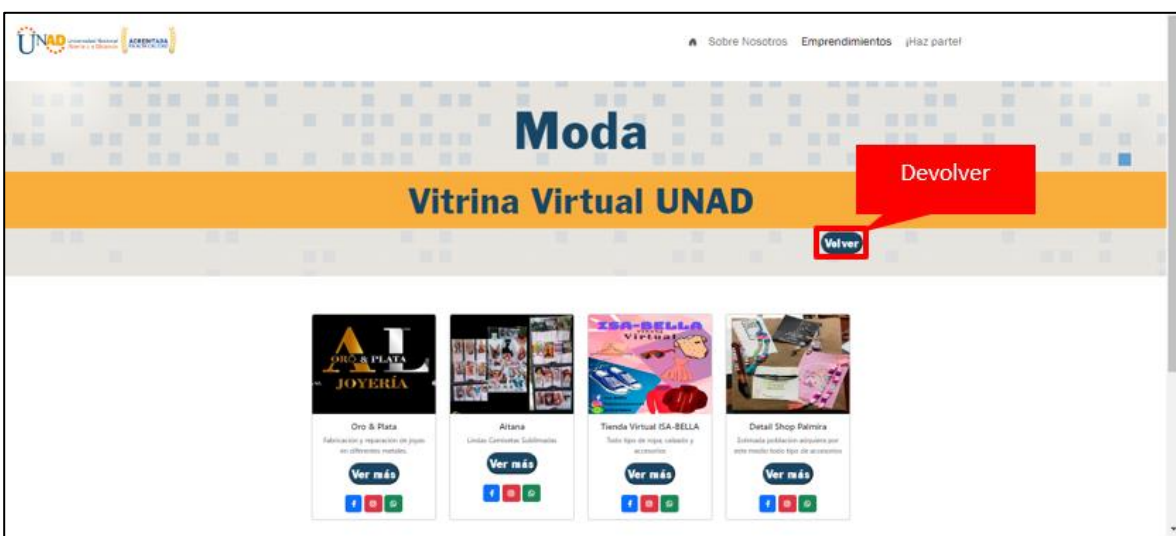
UNAD Universidad Nacional Abierta y a Distancia ACREDITADA

Sobre Nosotros Emprendimientos ¡Haz parte!

Moda

Vitrina Virtual UNAD

Devolver

Volver

AL ORO & PLATA JOYERÍA

Oro & Plata
Fabricación y reparación de joyas en diferentes metales.
Ver más

Aitana
Lindas Camisetas Sublimadas
Ver más

ISA-BELLA Virtual

Tienda Virtual ISA-BELLA
Todo tipo de ropa, calzado y accesorios
Ver más

Detail Shop Palmira
Estimada población adquiere por este medio todo tipo de accesorios
Ver más